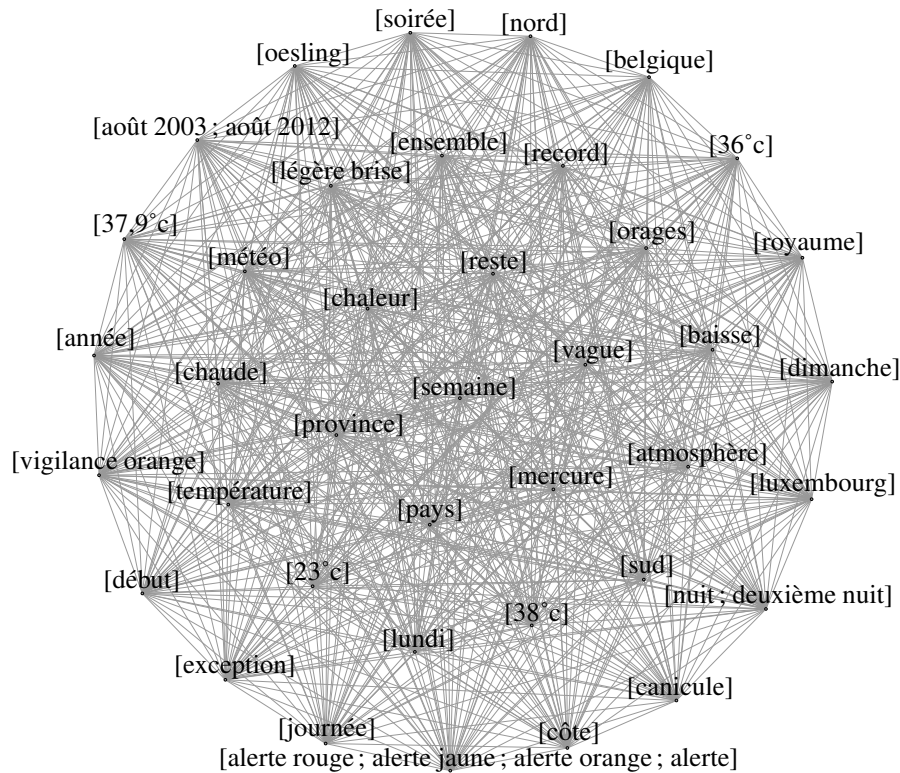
[soirée]
[nord]
[oesling]
[belgique]
[août 2003 ; août 2012]
[ensemble]
[record]
[36°c]
[légère brise]
[37,9°c]
[orages]
[royaume]
[météo]
[reste]
[chaleur]
[année]
[baisse]
[vague]
[dimanche]
[chaude]
[semaine]
[province]
[atmosphère]
[vigilance orange]
[mercure]
[luxembourg]
[température]
[pays]
[sud]
[début]
[23°c]
[nuit ; deuxième nuit]
[38°c]
[lundi]
[exception]
[canicule]
[journée]
[côte]
[alerte rouge ; alerte jaune ; alerte orange ; alerte]